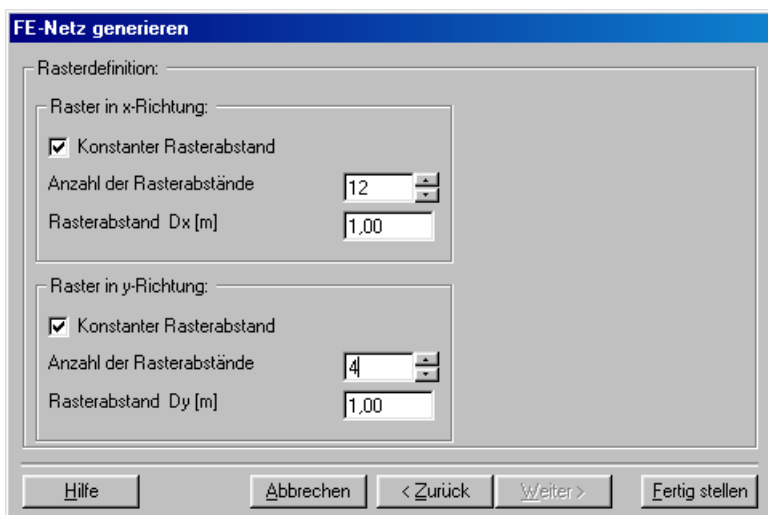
FE-Netz generieren

Rasterdefinition:

Raster in x-Richtung:

Konstanter Rasterabstand

Anzahl der Rasterabstände 12

Rasterabstand Dx [m] 1,00

Raster in y-Richtung:

Konstanter Rasterabstand

Anzahl der Rasterabstände 4

Rasterabstand Dy [m] 1,00

Hilfe

Abbrechen

< Zurück

Weiter >

Fertig stellen